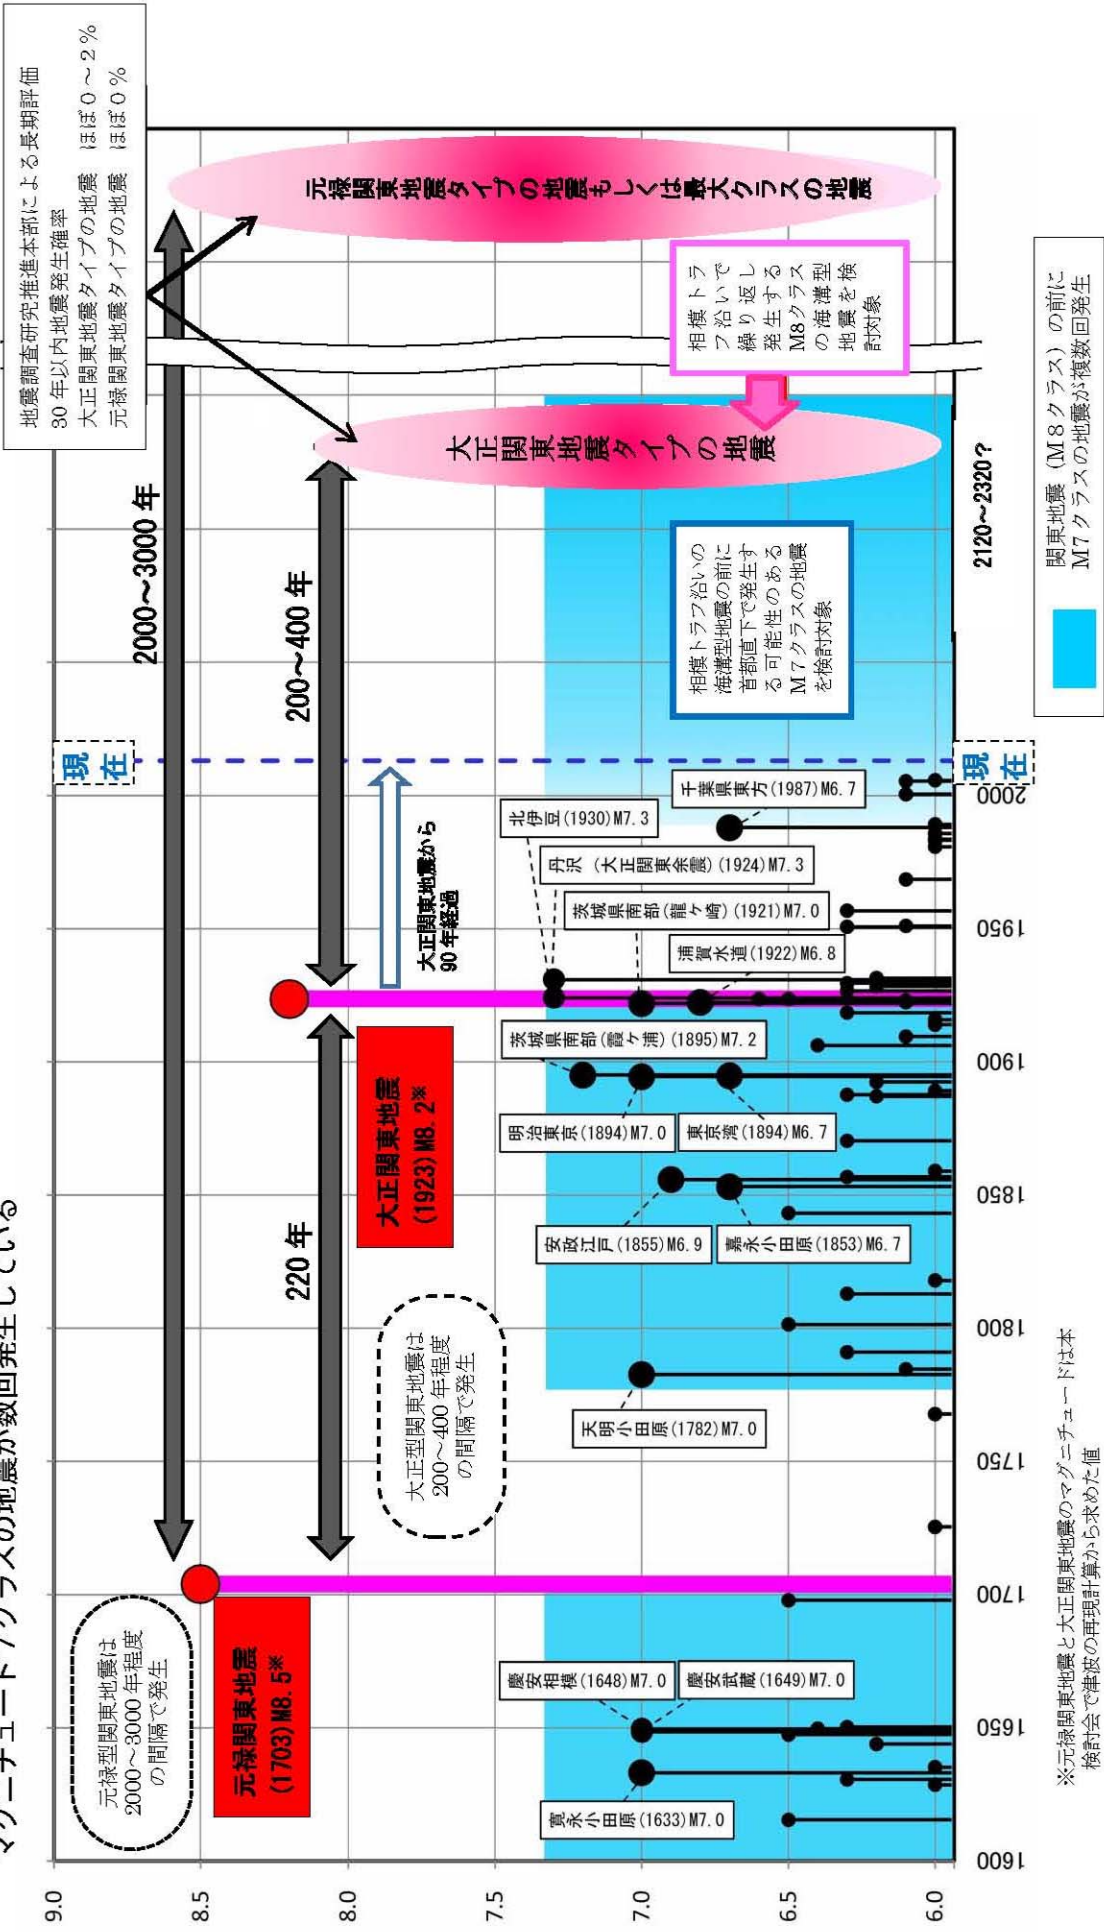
マグニチュード7クラスの地震が数回発生している

地震調査研究推進本部による長期評価
30年以内地震発生確率
大正関東地震タイプの地震　ほぼ0～2%
元禄関東地震タイプの地震　ほぼ0%

元禄関東地震タイプの地震もしくは最大クラスの地震

相模トラフ沿いで繰り返し発生するM8クラスの海溝型地震を検討対象

大正関東地震タイプの地震

2120～2320?

相模トラフ沿いの海溝型地震の前に首都直下で発生する可能性のあるM7クラスの地震を検討対象

関東地震（M8クラス）の前にM7クラスの地震が複数回発生

2000～3000年

200～400年

現在

現在

大正関東地震から90年経過

北伊豆(1930)M7.3

千葉県東方(1987)M6.7

丹沢（大正関東余震）(1924)M7.3

茨城県南部（龍ケ崎）(1921)M7.0

浦賀水道(1922)M6.8

大正関東地震(1923)M8.2※

茨城県南部（霞ケ浦）(1895)M7.2

明治東京(1894)M7.0

東京湾(1894)M6.7

220年

安政江戸(1855)M6.9

嘉永小田原(1853)M6.7

大正型関東地震は200～400年程度の間隔で発生

天明小田原(1782)M7.0

元禄型関東地震は2000～3000年程度の間隔で発生

元禄関東地震(1703)M8.5※

慶安相模(1648)M7.0

慶安武蔵(1649)M7.0

寛永小田原(1633)M7.0

9.0
8.5
8.0
7.5
7.0
6.5
6.0

1600
1650
1700
1750
1800
1850
1900
1950
2000

※元禄関東地震と大正関東地震のマグニチュードは本検討会で津波の再現計算から求めた値